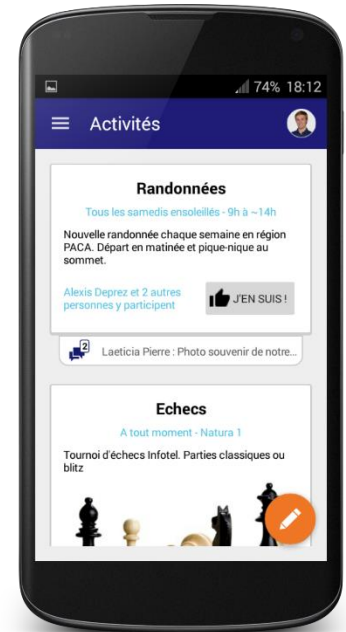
74% 18:12

Activités

Randonnées

Tous les samedis ensoleillés - 9h à ~14h

Nouvelle randonnée chaque semaine en région PACA. Départ en matinée et pique-nique au sommet.

Alexis Deprez et 2 autres personnes y participent

J'EN SUIS !

2

Laeticia Pierre : Photo souvenir de notre...

Echecs

A tout moment - Natura 1

Tournoi d'échecs Infotel. Parties classiques ou blitz